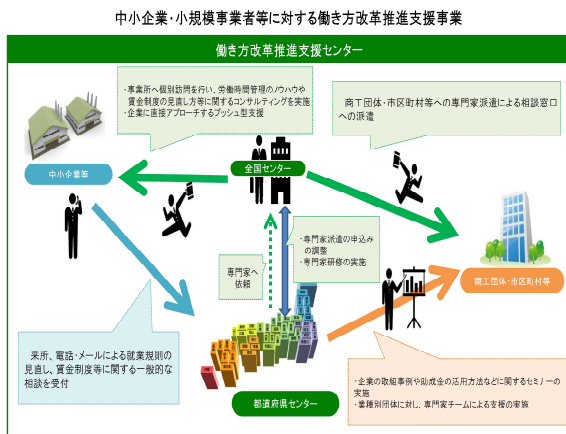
中小企業・小規模事業者等に対する働き方改革推進支援事業

働き方改革推進支援センター

・事業所へ個別訪問を行い、労働時間管理のノウハウや賃金制度の見直し方等に関するコンサルティングを実施
・企業に直接アプローチするプッシュ型支援

商工団体・市区町村等への専門家派遣による相談窓口への派遣

中小企業等

全国センター

・専門家派遣の申込みの調整
・専門家研修の実施

専門家へ依頼

商工団体・市区町村等

来所、電話・メールによる就業規則の見直し、賃金制度等に関する一般的な相談を受付

都道府県センター

・企業の取組事例や助成金の活用方法などに関するセミナーの実施
・業種別団体に対し、専門家チームによる支援の実施